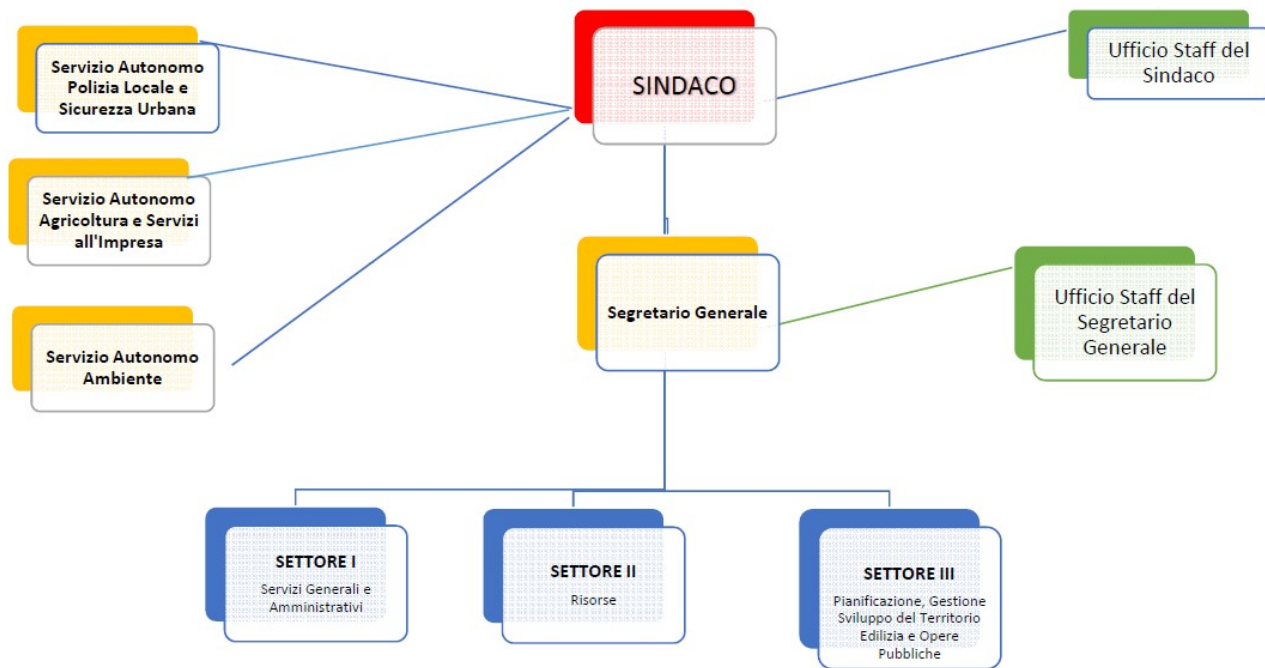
SINDACO

Servizio Autonomo Polizia Locale e Sicurezza Urbana

Ufficio Staff del Sindaco

Servizio Autonomo Agricoltura e Servizi all'Impresa

Segretario Generale

Ufficio Staff del Segretario Generale

Servizio Autonomo Ambiente

SETTORE I

Servizi Generali e Amministrativi

SETTORE II

Risorse

SETTORE III

Pianificazione, Gestione Sviluppo del Territorio Edilizia e Opere Pubbliche